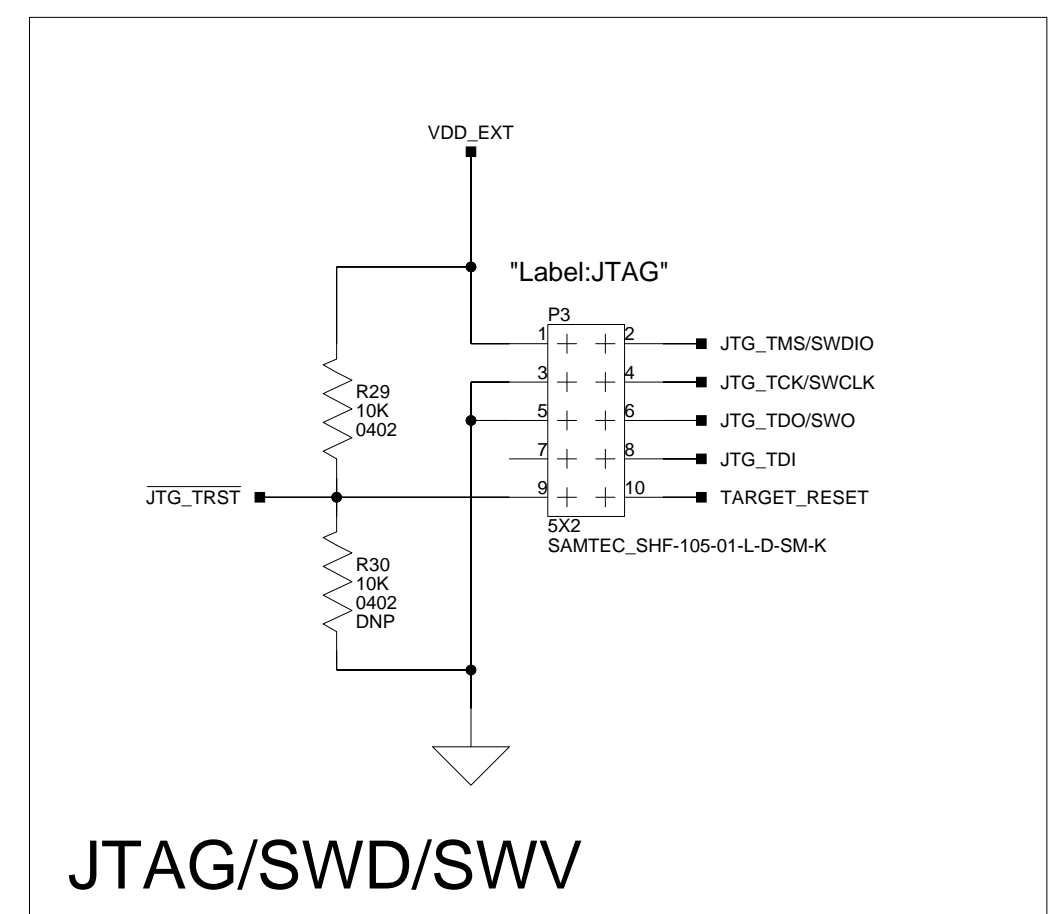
VDD_EXT

"Label:JTAG"

P3

1
2
JTG_TMS/SWDIO
3
4
JTG_TCK/SWCLK
5
6
JTG_TDO/SWO
7
8
JTG_TDI
9
10
TARGET_RESET

5X2
SAMTEC_SHF-105-01-L-D-SM-K

R29
10K
0402

$\overline{\text{JTG\_TRST}}$

R30
10K
0402
DNP

JTAG/SWD/SWV